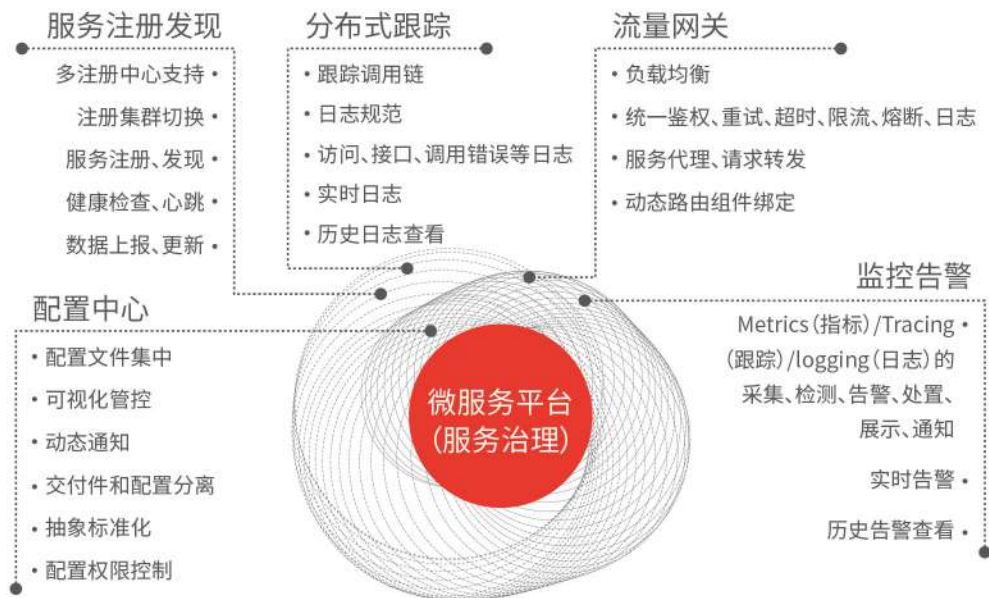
服务注册发现

多注册中心支持 •

注册集群切换 •

服务注册、发现 •

健康检查、心跳 •

数据上报、更新 •

分布式跟踪

• 跟踪调用链

• 日志规范

• 访问、接口、调用错误等日志

• 实时日志

• 历史日志查看

流量网关

• 负载均衡

• 统一鉴权、重试、超时、限流、熔断、日志

• 服务代理、请求转发

• 动态路由组件绑定

监控告警

Metrics(指标)/Tracing (跟踪)/logging(日志)的采集、检测、告警、处置、展示、通知 •

实时告警 •

历史告警查看 •

配置中心

• 配置文件集中

• 可视化管控

• 动态通知

• 交付件和配置分离

• 抽象标准化

• 配置权限控制

微服务平台
(服务治理)